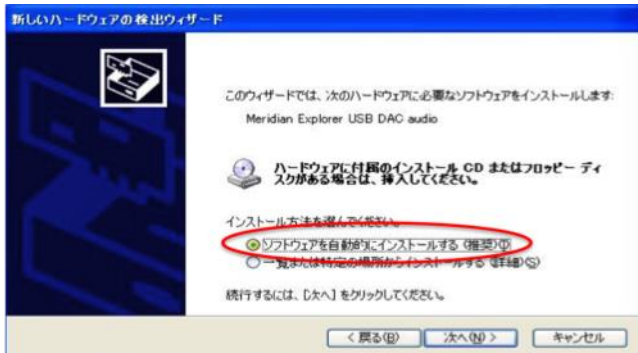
新しいハードウェアの検出ウィザード

このウィザードでは、次のハードウェアに必要なソフトウェアをインストールします:

Meridian Explorer USB DAC audio

ハードウェアに付属のインストール CD またはフロッピー ディスクがある場合は、挿入してください。

インストール方法を選んでください。

ソフトウェアを自動的にインストールする (推奨)(I)

一覧または特定の場所からインストールする (詳細)(S)

続行するには、[次へ] をクリックしてください。

< 戻る(B)　次へ(N) >　キャンセル